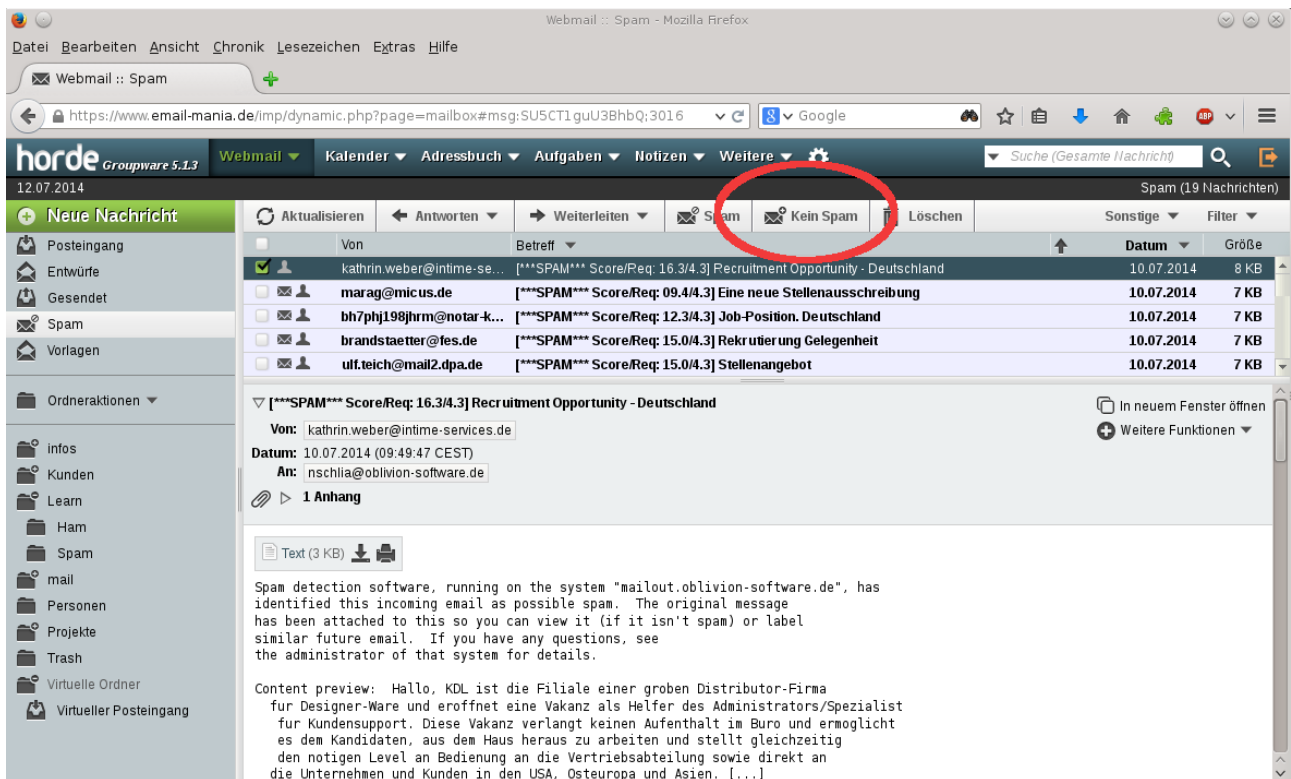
Webmail :: Spam - Mozilla Firefox

Datei Bearbeiten Ansicht Chronik Lesezeichen Extras Hilfe

Webmail :: Spam

https://www.email-mania.de/imp/dynamic.php?page=mailbox#msg:SU5CT1guU3BhbQ;3016

Google

horde Groupware 5.1.3 Webmail Kalender Adressbuch Aufgaben Notizen Weitere

Suche (Gesamte Nachricht)

12.07.2014

Spam (19 Nachrichten)

Neue Nachricht

Aktualisieren Antworten Weiterleiten Spam Kein Spam Löschen Sonstige Filter

Posteingang
Entwürfe
Gesendet
Spam
Vorlagen

Ordneraktionen

infos
Kunden
Learn
Ham
Spam
mail
Personen
Projekte
Trash
Virtuelle Ordner
Virtueller Posteingang

| Von | Betreff | Datum | Größe |
|---|---|---|---|
| kathrin.weber@intime-se... | [***SPAM*** Score/Req: 16.3/4.3] Recruitment Opportunity - Deutschland | 10.07.2014 | 8 KB |
| marag@micus.de | [***SPAM*** Score/Req: 09.4/4.3] Eine neue Stellenausschreibung | 10.07.2014 | 7 KB |
| bh7phj198jhrm@notar-k... | [***SPAM*** Score/Req: 12.3/4.3] Job-Position. Deutschland | 10.07.2014 | 7 KB |
| brandstaetter@fes.de | [***SPAM*** Score/Req: 15.0/4.3] Rekrutierung Gelegenheit | 10.07.2014 | 7 KB |
| ulf.teich@mail2.dpa.de | [***SPAM*** Score/Req: 15.0/4.3] Stellenangebot | 10.07.2014 | 7 KB |

[***SPAM*** Score/Req: 16.3/4.3] Recruitment Opportunity - Deutschland

In neuem Fenster öffnen
Weitere Funktionen

Von: kathrin.weber@intime-services.de
Datum: 10.07.2014 (09:49:47 CEST)
An: nschlia@oblivion-software.de
1 Anhang

Text (3 KB)

Spam detection software, running on the system "mailout.oblivion-software.de", has identified this incoming email as possible spam. The original message has been attached to this so you can view it (if it isn't spam) or label similar future email. If you have any questions, see the administrator of that system for details.

Content preview: Hallo, KDL ist die Filiale einer groben Distributor-Firma fur Designer-Ware und eroffnet eine Vakanz als Helfer des Administrators/Spezialist fur Kundensupport. Diese Vakanz verlangt keinen Aufenthalt im Buro und ermoglicht es dem Kandidaten, aus dem Haus heraus zu arbeiten und stellt gleichzeitig den notigen Level an Bedienung an die Vertriebsabteilung sowie direkt an die Unternehmen und Kunden in den USA, Osteuropa und Asien. [...]